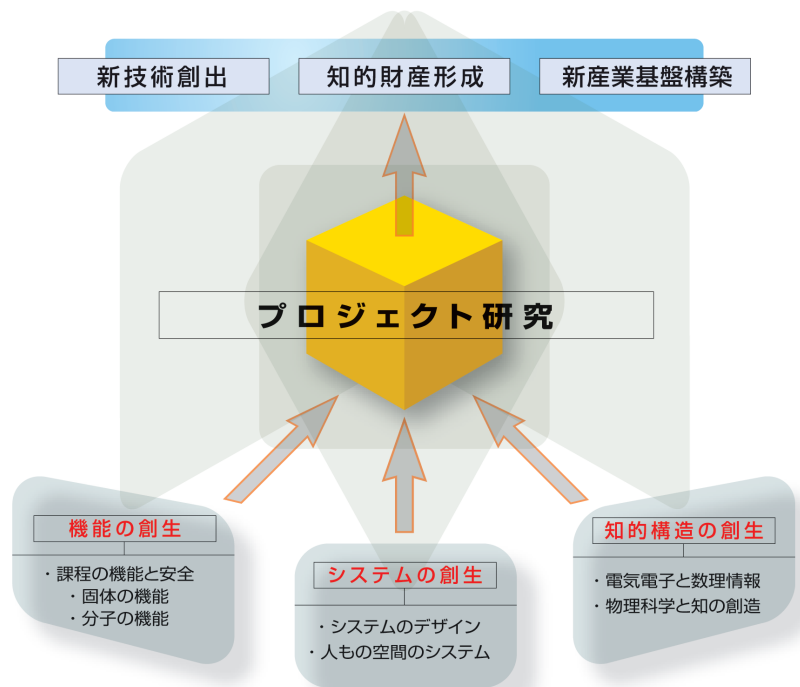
新技術創出

知的財産形成

新産業基盤構築

プロジェクト研究

機能の創生

・課程の機能と安全
・固体の機能
・分子の機能

システムの創生

・システムのデザイン
・人もの空間のシステム

知的構造の創生

・電気電子と数理情報
・物理科学と知の創造